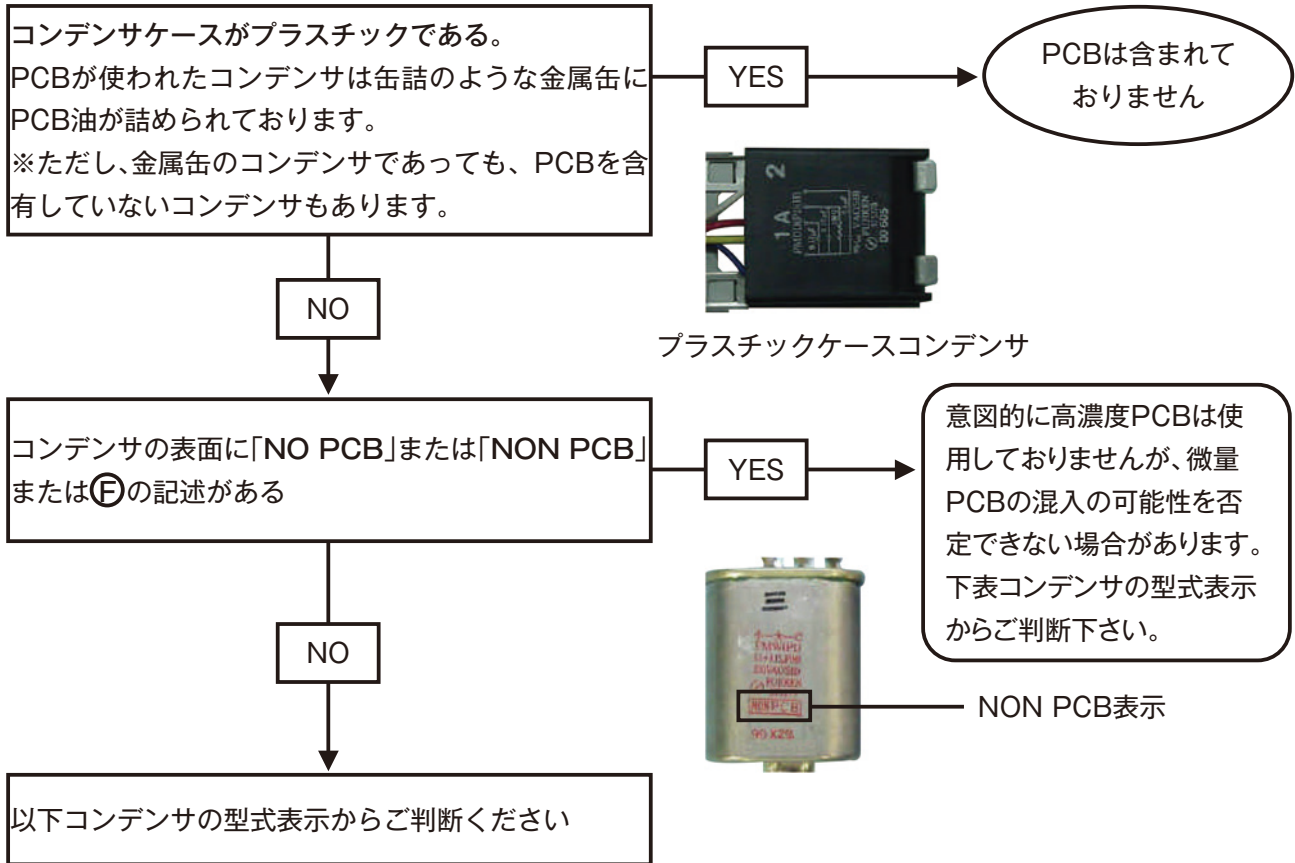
コンデンサケースがプラスチックである。
PCBが使われたコンデンサは缶詰のような金属缶にPCB油が詰められております。
※ただし、金属缶のコンデンサであっても、PCBを含有していないコンデンサもあります。

YES

PCBは含まれておりません

1A

プラスチックケースコンデンサ

NO

コンデンサの表面に「NO PCB」または「NON PCB」またはⒻの記述がある

YES

意図的に高濃度PCBは使用しておりませんが、微量PCBの混入の可能性を否定できない場合があります。下表コンデンサの型式表示からご判断下さい。

NON PCB

NON PCB表示

NO

以下コンデンサの型式表示からご判断ください